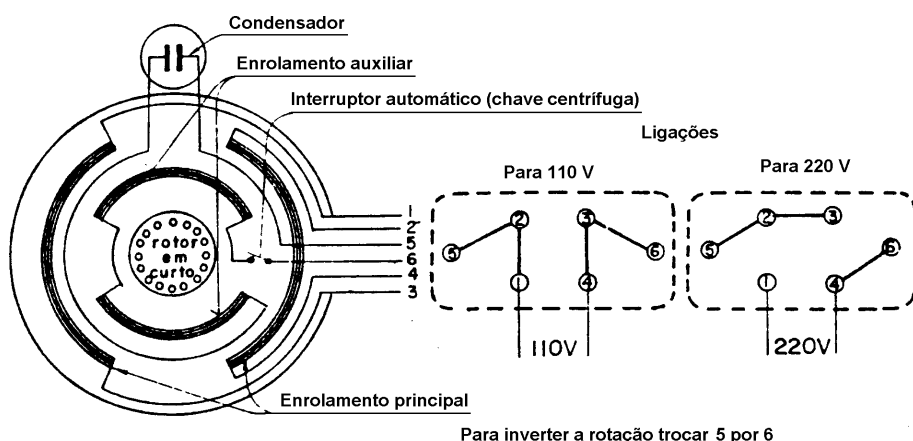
Condensador

Enrolamento auxiliar

Interruptor automático (chave centrífuga)

Ligações

Para 110 V

Para 220 V

rotor em curto

1
2
5
6
4
3

2 3 5 6 1 4

110V

2 3 5 6 1 4

220V

Enrolamento principal

Para inverter a rotação trocar 5 por 6